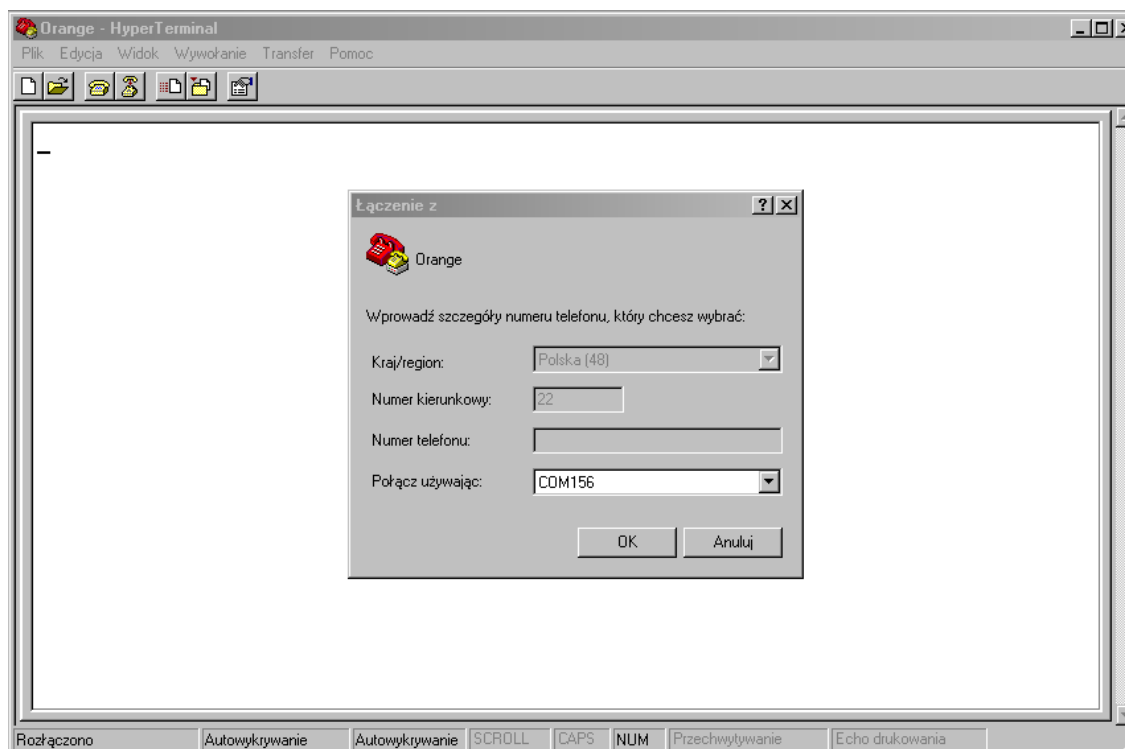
Orange - HyperTerminal
Plik Edycja Widok Wywołanie Transfer Pomoc

_

Łączenie z
?
Orange

Wprowadź szczegóły numeru telefonu, który chcesz wybrać:

Kraj/region: Polska (48)

Numer kierunkowy: 22

Numer telefonu:

Połącz używając: COM156

OK Anuluj

Rozłączono | Autowykrywanie | Autowykrywanie | SCROLL | CAPS | NUM | Przechwytywanie | Echo drukowania